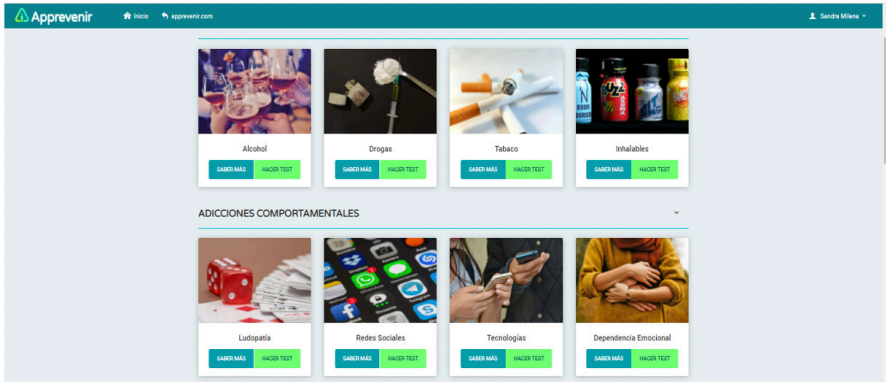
Apprevenir Inicio apprevenir.com Sandra Milena

Alcohol
SABER MÁS HACER TEST

Drogas
SABER MÁS HACER TEST

Tabaco
SABER MÁS HACER TEST

Inhalables
SABER MÁS HACER TEST

ADICCIONES COMPORTAMENTALES

Ludopatía
SABER MÁS HACER TEST

Redes Sociales
SABER MÁS HACER TEST

Tecnologías
SABER MÁS HACER TEST

Dependencia Emocional
SABER MÁS HACER TEST